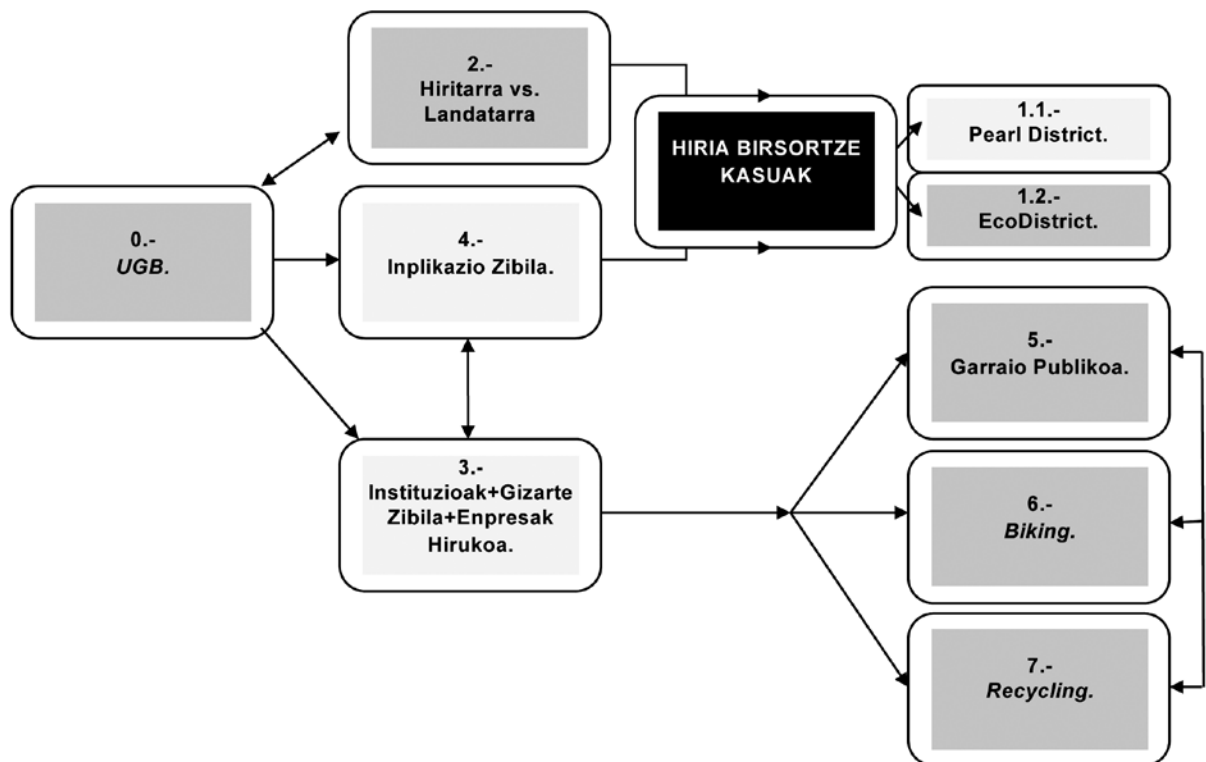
2.-
Hiritarra vs. Landatarra

HIRIA BIRSORTZE KASUAK

1.1.-
Pearl District.

1.2.-
EcoDistrict.

0.-
UGB.

4.-
Inplikazio Zibila.

5.-
Garraio Publikoa.

3.-
Instituzioak+Gizarte Zibila+Enpresak Hirukoa.

6.-
Biking.

7.-
Recycling.